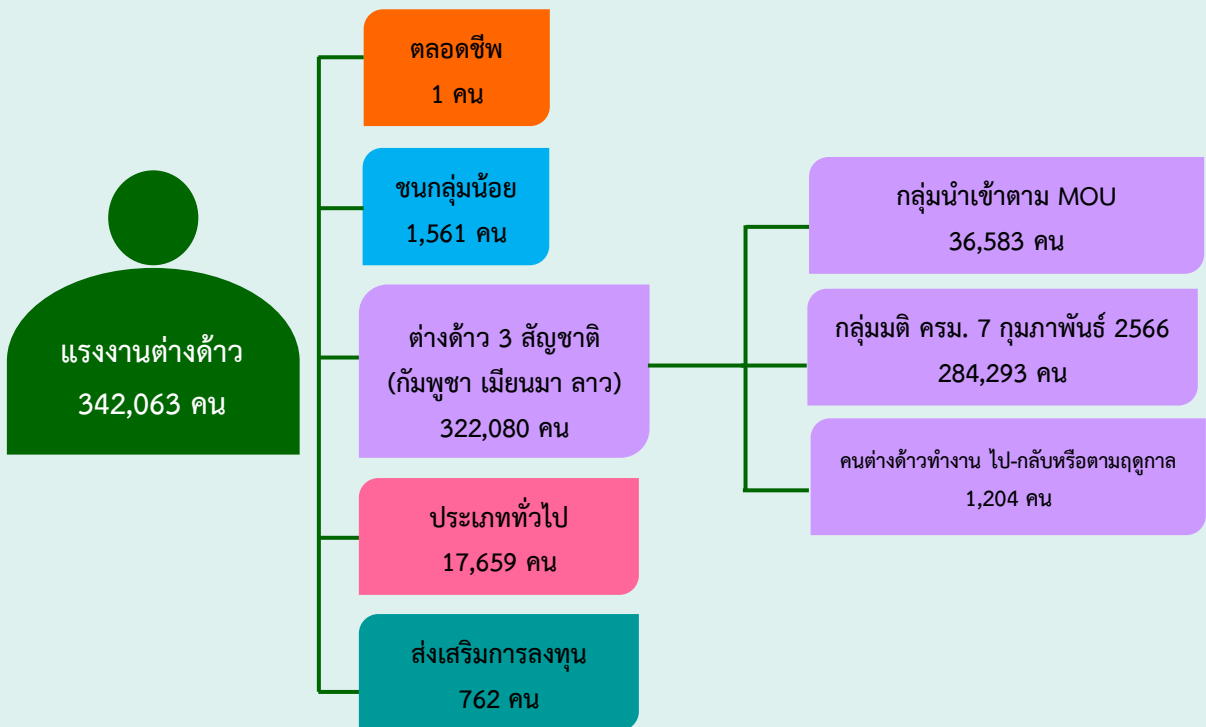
แรงงานต่างด้าว
342,063 คน

ตลอดชีพ
1 คน

ชนกลุ่มน้อย
1,561 คน

ต่างด้าว 3 สัญชาติ
(กัมพูชา เมียนมา ลาว)
322,080 คน

ประเภททั่วไป
17,659 คน

ส่งเสริมการลงทุน
762 คน

กลุ่มนำเข้าตาม MOU
36,583 คน

กลุ่มมติ ครม. 7 กุมภาพันธ์ 2566
284,293 คน

คนต่างด้าวทำงาน ไป-กลับหรือตามฤดูกาล
1,204 คน